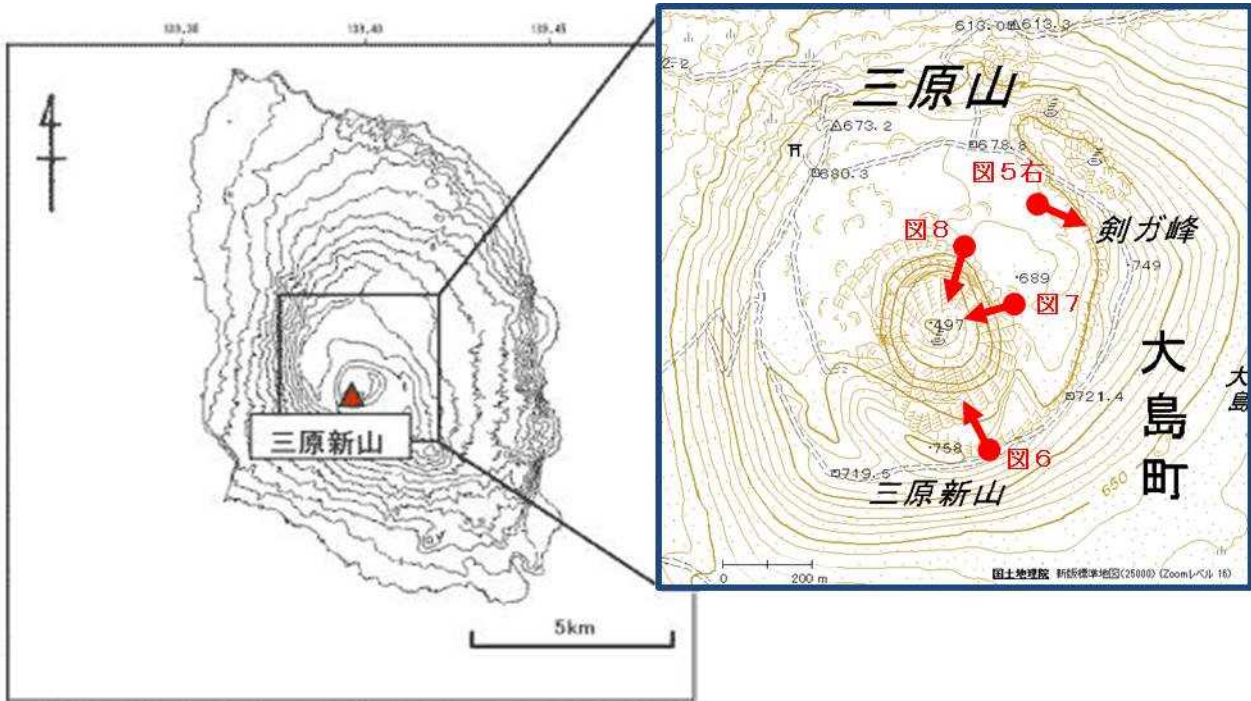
139.35
139.40
139.45

三原新山

5km

613.0 613.3
2.2
三原山
△673.2
678.8
680.3
図5右
剣ガ峰
図8
689
749
図7
497
大島町
大島
721.4
758
図6
719.5
三原新山
650
0
200 m
国土地理院 新版標準地図(25000) (Zoomレベル 16)